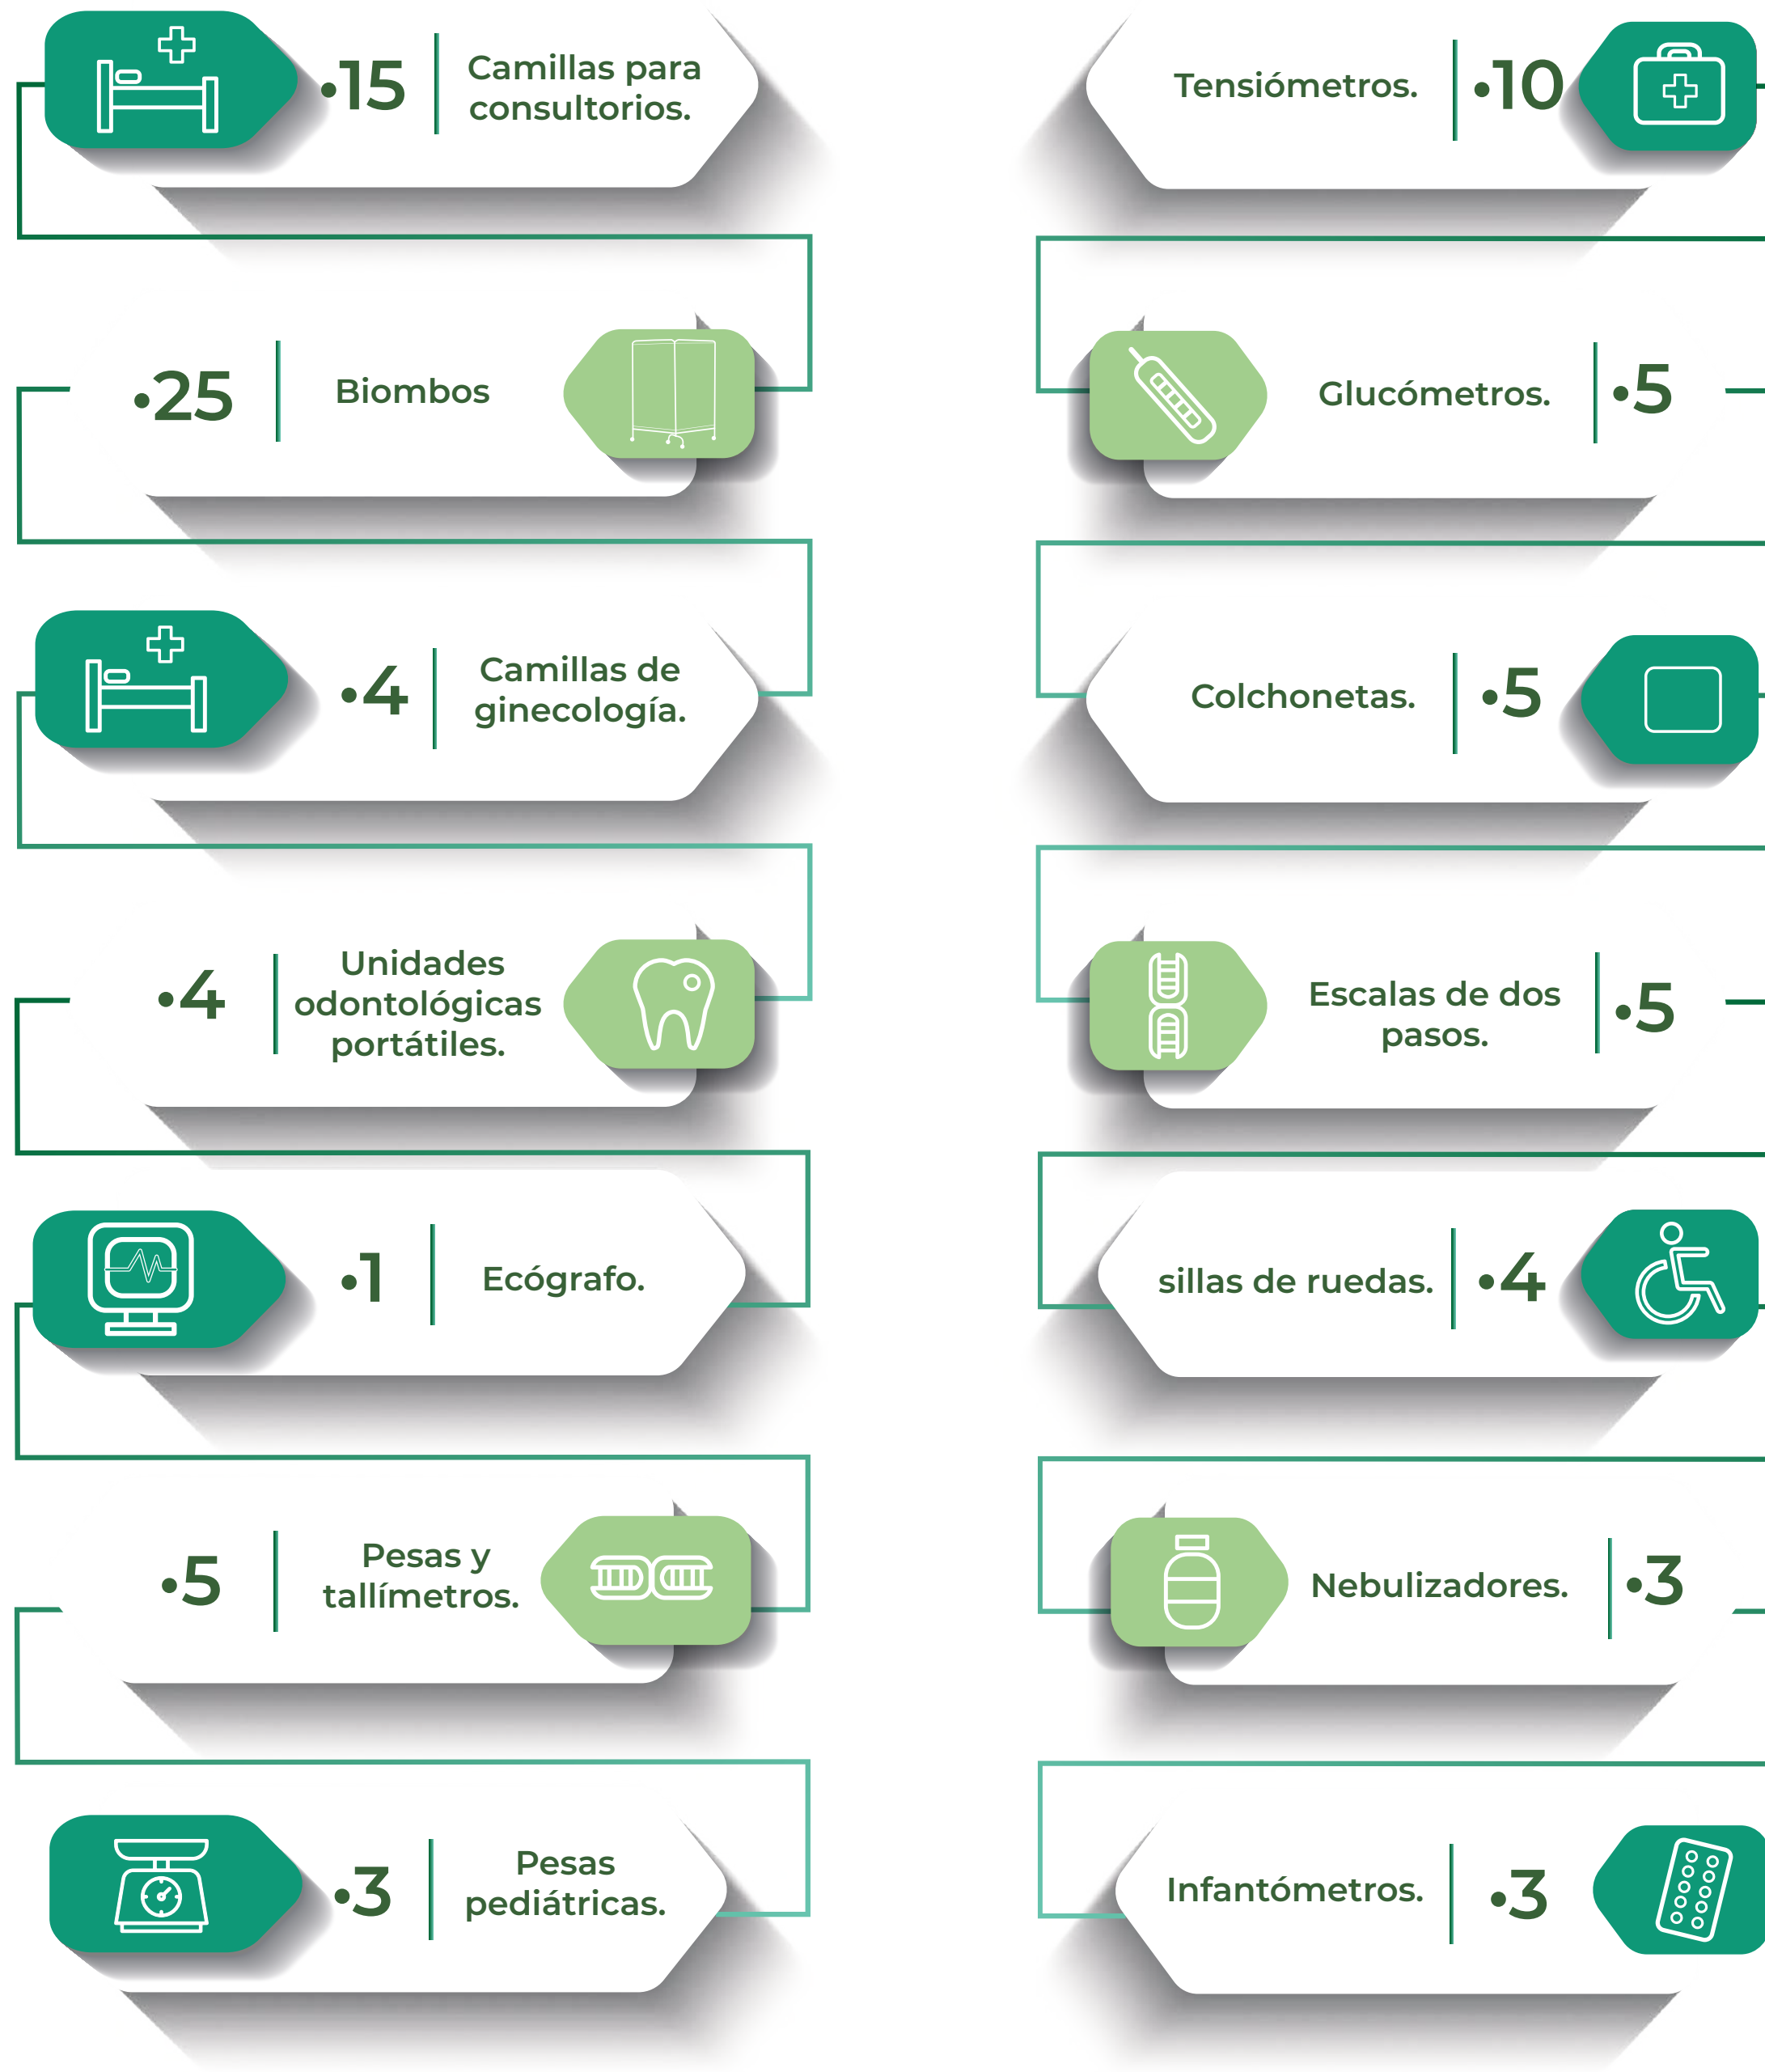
•15 Camillas para consultorios.

•25 Biombos

•4 Camillas de ginecología.

•4 Unidades odontológicas portátiles.

•1 Ecógrafo.

•5 Pesas y tallímetros.

•3 Pesas pediátricas.

Tensiómetros. •10

Glucómetros. •5

Colchonetas. •5

Escalas de dos pasos. •5

sillas de ruedas. •4

Nebulizadores. •3

Infantómetros. •3